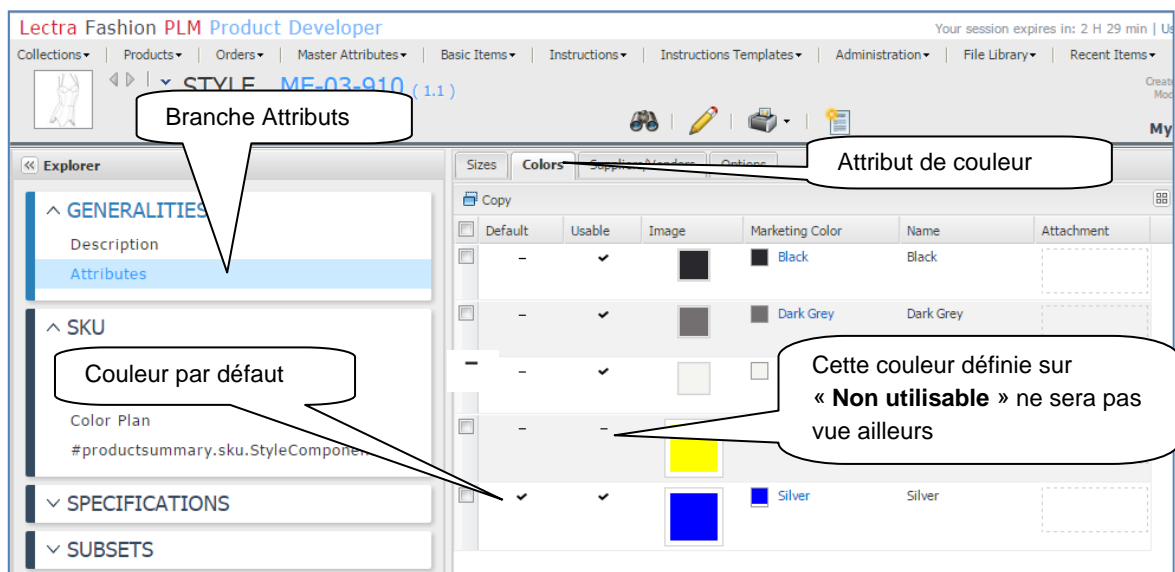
Lectra Fashion PLM Product Developer

Your session expires in: 2 H 29 min | Us

Collections ▾ | Products ▾ | Orders ▾ | Master Attributes ▾ | Basic Items ▾ | Instructions ▾ | Instructions Templates ▾ | Administration ▾ | File Library ▾ | Recent Items ▾

STYLE MF-03-910 (1.1)

Creat
Mod

My

Branche Attributs

Explorer

^ GENERALITIES

Description

Attributes

^ SKU

Couleur par défaut

Color Plan

#productsummary.sku.StyleComponen

∨ SPECIFICATIONS

∨ SUBSETS

Sizes | Colors | Suppliers/Vendors | Options

Attribut de couleur

Copy

| Default | Usable | Image | Marketing Color | Name | Attachment |
|---|---|---|---|---|---|
| – | ✔ | | Black | Black | |
| – | ✔ | | Dark Grey | Dark Grey | |
| – | ✔ | | | | |
| – | – | | | | |
| ✔ | ✔ | | Silver | Silver | |

Cette couleur définie sur « **Non utilisable** » ne sera pas vue ailleurs